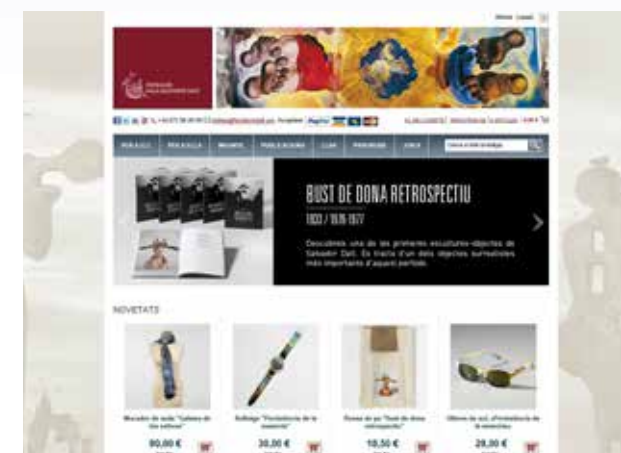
BUST DE DONA RETROSPECTIU

1933 / 1970-1977

Descobreix una de les primeres escultures-objectes de Salvador Dalí. Es tracta d'un dels objectes surrealistes més importants d'aquest període.

NOVETATS

90,00 €

30,00 €

10,50 €

28,00 €